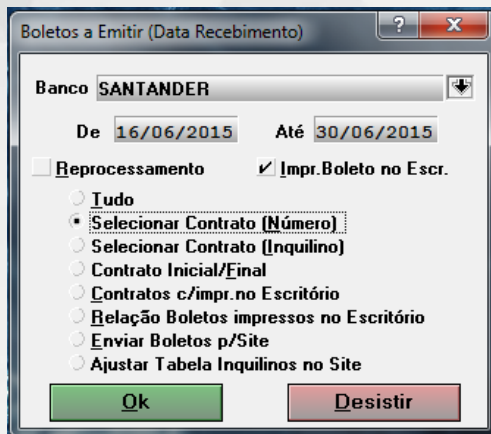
Boletos a Emitir (Data Recebimento)

?

X

Banco SANTANDER

De 16/06/2015 Até 30/06/2015

Reprocessamento

Impr.Boleto no Escr.

Tudo

Selecionar Contrato (Número)

Selecionar Contrato (Inquilino)

Contrato Inicial/Final

Contratos c/impr.no Escritório

Relação Boletos impressos no Escritório

Enviar Boletos p/Site

Ajustar Tabela Inquilinos no Site

Ok

Desistir